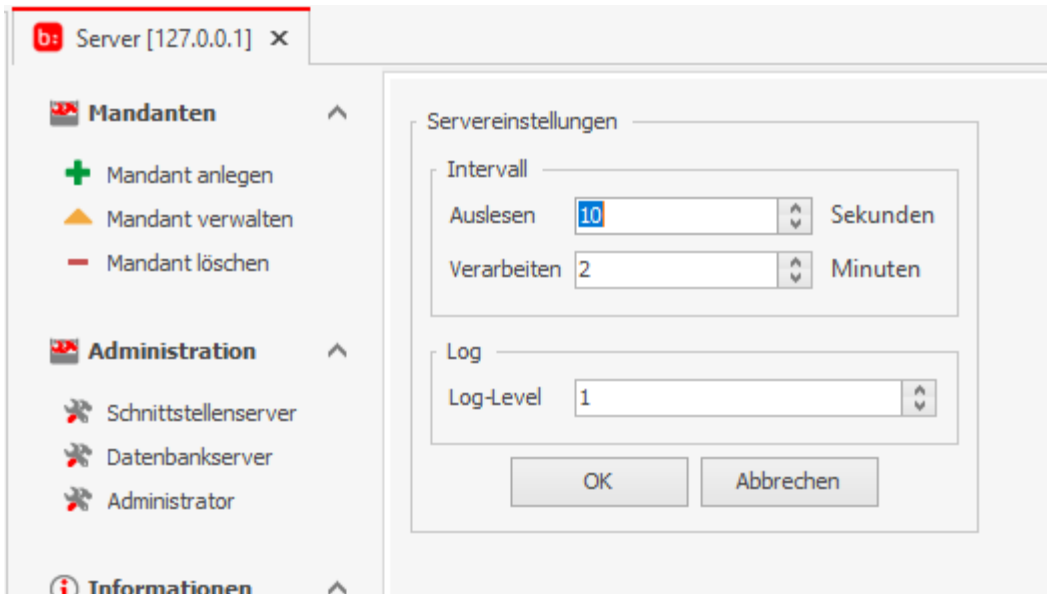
b: Server [127.0.0.1] ✕

Mandanten

Mandant anlegen
Mandant verwalten
Mandant löschen

Administration

Schnittstellenserver
Datenbankserver
Administrator

Informationen

Servereinstellungen

Intervall

Auslesen 10 Sekunden
Verarbeiten 2 Minuten

Log

Log-Level 1

OK
Abbrechen